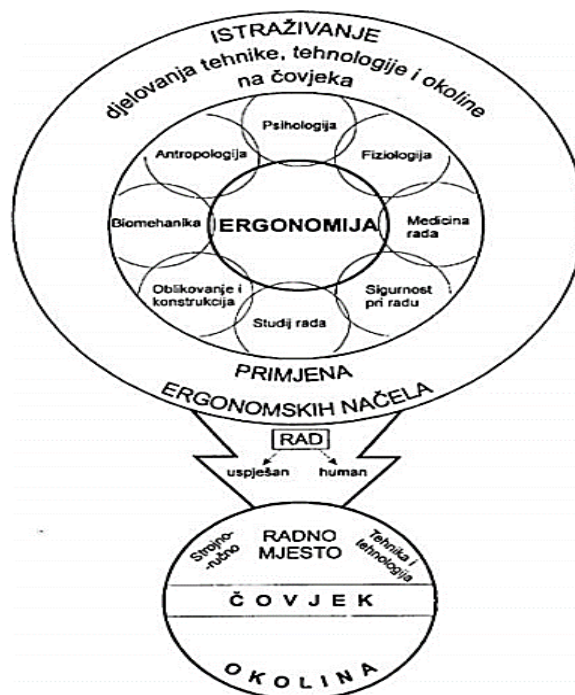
ISTRAŽIVANJE
djelovanja tehnike, tehnologije i okoline na čovjeka

Psihologija
Antropologija
Fiziologija
Biomehanika
ERGONOMIJA
Medicina rada
Oblikovanje i konstrukcija
Sigurnost pri radu
Studij rada

PRIMJENA
ERGONOMSKIH NAČELA

RAD
uspješan
human

Strojno-ručno
RADNO MJESTO
Tehnika i tehnologija
ČOVJEK
OKOLINA